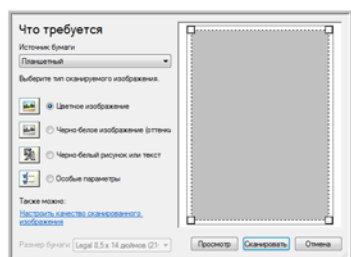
Что требуется
Источник бумаги
Планшетный
Выберите тип сканируемого изображения.
Цветное изображение
Черно-белое изображение (оттенк
Черно-белый рисунок или текст
Особые параметры
Также можно:
Настроить качество сканированного изображения
Размер бумаги: Legal 8.5 x 14 дюймов (21
Просмотр
Сканировать
Отмена